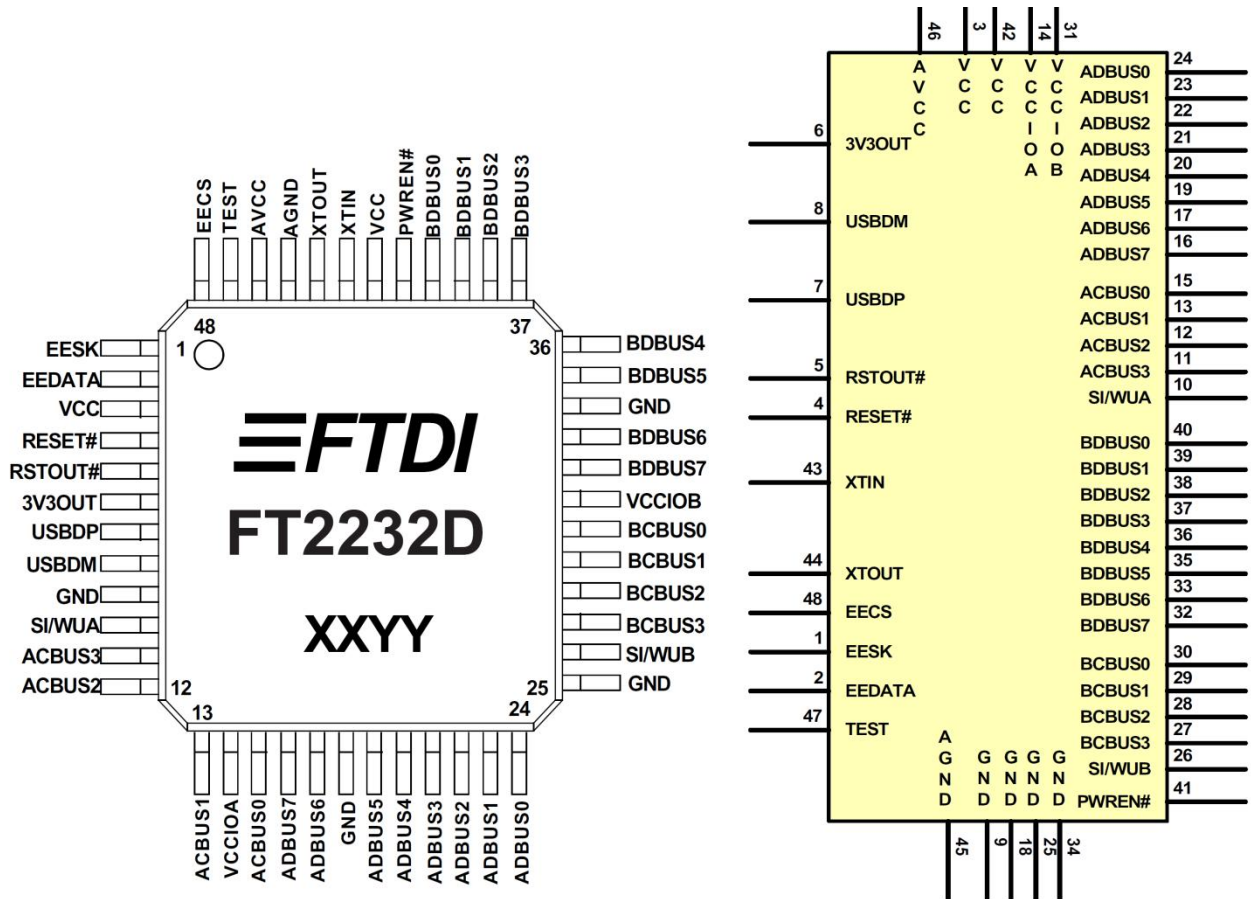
EECS TEST AVCC AGND XTOUT XTIN VCC PWREN# BDBUS0 BDBUS1 BDBUS2 BDBUS3

48 37

1 36

EESK
EEDATA
VCC
RESET#
RSTOUT#
3V3OUT
USBDP
USBDM
GND
SI/WUA
ACBUS3
ACBUS2

BDBUS4
BDBUS5
GND
BDBUS6
BDBUS7
VCCIOB
BCBUS0
BCBUS1
BCBUS2
BCBUS3
SI/WUB
GND

FTDI
FT2232D
XXYY

12 25
13 24

ACBUS1 VCCIOA ACBUS0 ADBUS7 ADBUS6 GND ADBUS5 ADBUS4 ADBUS3 ADBUS2 ADBUS1 ADBUS0

46 3 42 14 31
AVCC VCC VCC VCCIOA VCCIOB

6 3V3OUT
8 USBDM
7 USBDP
5 RSTOUT#
4 RESET#
43 XTIN
44 XTOUT
48 EECS
1 EESK
2 EEDATA
47 TEST

ADBUS0 24
ADBUS1 23
ADBUS2 22
ADBUS3 21
ADBUS4 20
ADBUS5 19
ADBUS6 17
ADBUS7 16
ACBUS0 15
ACBUS1 13
ACBUS2 12
ACBUS3 11
SI/WUA 10
BDBUS0 40
BDBUS1 39
BDBUS2 38
BDBUS3 37
BDBUS4 36
BDBUS5 35
BDBUS6 33
BDBUS7 32
BCBUS0 30
BCBUS1 29
BCBUS2 28
BCBUS3 27
SI/WUB 26
PWREN# 41

AGND GND GND GND GND
45 9 18 25 34